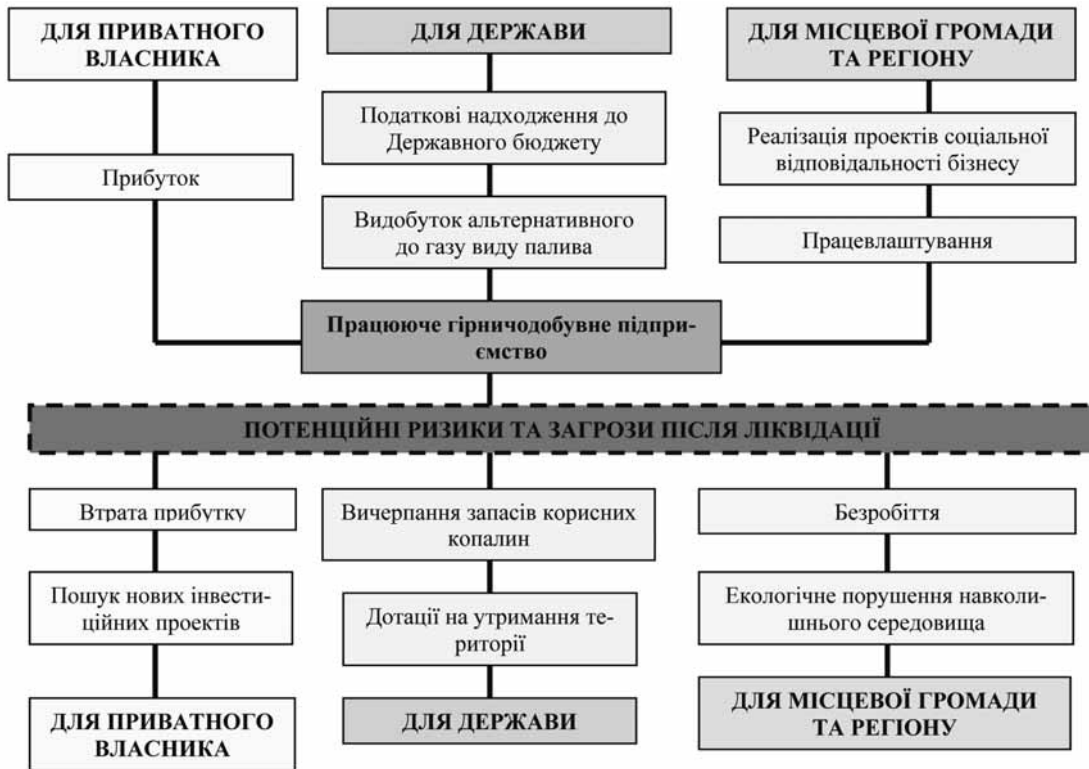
ДЛЯ ПРИВАТНОГО ВЛАСНИКА

ДЛЯ ДЕРЖАВИ

ДЛЯ МІСЦЕВОЇ ГРОМАДИ ТА РЕГІОНУ

Податкові надходження до Державного бюджету

Реалізація проектів соціальної відповідальності бізнесу

Прибуток

Видобуток альтернативного до газу виду палива

Працевлаштування

Працююче гірничодобувне підприємство

ПОТЕНЦІЙНІ РИЗИКИ ТА ЗАГРОЗИ ПІСЛЯ ЛІКВІДАЦІЇ

Втрата прибутку

Вичерпання запасів корисних копалин

Безробіття

Пошук нових інвестиційних проектів

Дотації на утримання території

Екологічне порушення навколишнього середовища

ДЛЯ ПРИВАТНОГО ВЛАСНИКА

ДЛЯ ДЕРЖАВИ

ДЛЯ МІСЦЕВОЇ ГРОМАДИ ТА РЕГІОНУ